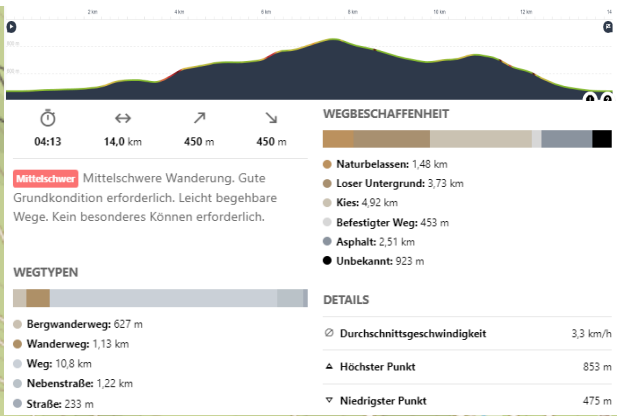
2 km
4 km
6 km
8 km
10 km
12 km
14

04:13
14,0 km
450 m
450 m

Mittelschwer Mittelschwere Wanderung. Gute Grundkondition erforderlich. Leicht begehbare Wege. Kein besonderes Können erforderlich.

WEGTYPEN

Bergwanderweg: 627 m
Wanderweg: 1,13 km
Weg: 10,8 km
Nebenstraße: 1,22 km
Straße: 233 m

WEGBESCHAFFENHEIT

Naturbelassen: 1,48 km
Loser Untergrund: 3,73 km
Kies: 4,92 km
Befestigter Weg: 453 m
Asphalt: 2,51 km
Unbekannt: 923 m

DETAILS

Durchschnittsgeschwindigkeit 3,3 km/h
Höchster Punkt 853 m
Niedrigster Punkt 475 m